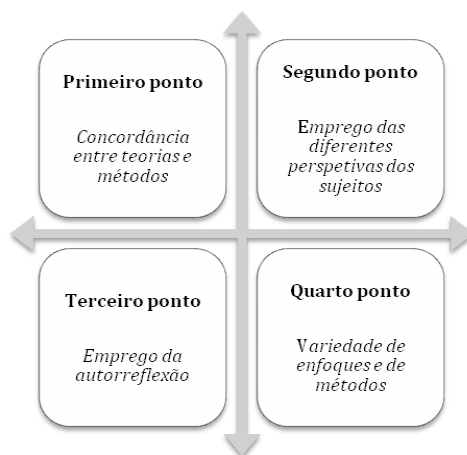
Primeiro ponto

Concordância entre teorias e métodos

Segundo ponto

Emprego das diferentes perspetivas dos sujeitos

Terceiro ponto

Emprego da autorreflexão

Quarto ponto

Variedade de enfoques e de métodos